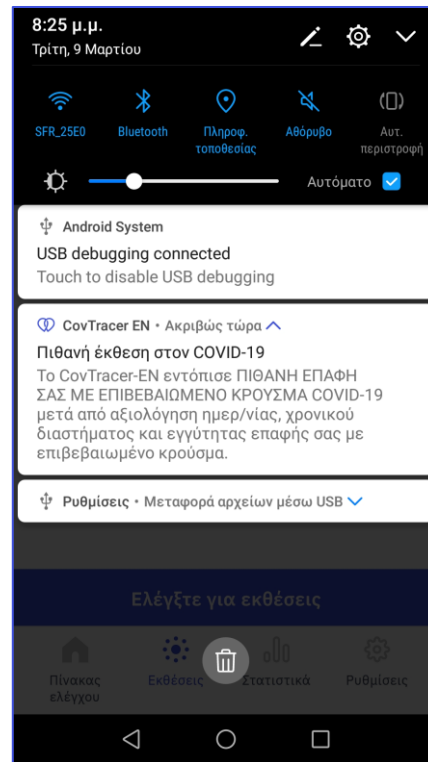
8:25 μ.μ.
Τρίτη, 9 Μαρτίου

SFR_25E0
Bluetooth
Πληροφ. τοποθεσίας
Αθόρυβο
Αυτ. περιστροφή

Αυτόματο

Android System
USB debugging connected
Touch to disable USB debugging

CovTracer EN • Ακριβώς τώρα
Πιθανή έκθεση στον COVID-19
Το CovTracer-EN εντόπισε ΠΙΘΑΝΗ ΕΠΑΦΗ ΣΑΣ ΜΕ ΕΠΙΒΕΒΑΙΩΜΕΝΟ ΚΡΟΥΣΜΑ COVID-19 μετά από αξιολόγηση ημερ/νίας, χρονικού διαστήματος και εγγύτητας επαφής σας με επιβεβαιωμένο κρούσμα.

Ρυθμίσεις • Μεταφορά αρχείων μέσω USB

Ελέγξτε για εκθέσεις

Πίνακας ελέγχου
Εκθέσεις
Στατιστικά
Ρυθμίσεις